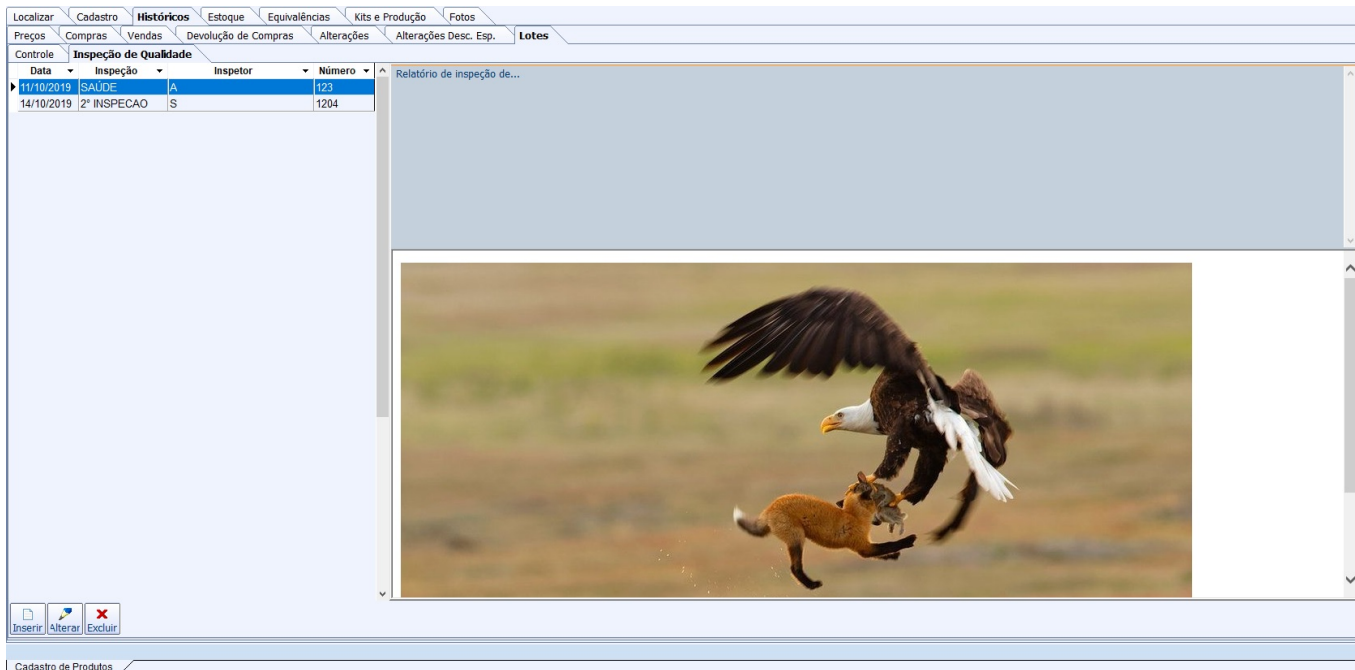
Localizar Cadastro Históricos Estoque Equivalências Kits e Produção Fotos

Preços Compras Vendas Devolução de Compras Alterações Alterações Desc. Esp. Lotes

Controle Inspeção de Qualidade

| Data | Inspeção | Inspetor | Número |
|---|---|---|---|
| 11/10/2019 | SAUDE | A | 123 |
| 14/10/2019 | 2° INSPECAO | S | 1204 |

Relatório de inspeção de...

Inserir Alterar Excluir

Cadastro de Produtos